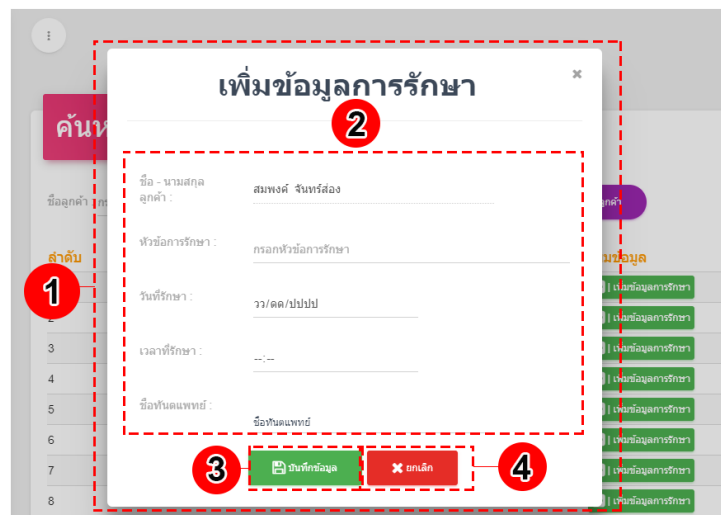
เพิ่มข้อมูลการรักษา

×

ค้นห

ชื่อลูกค้า

ลูกค้า

ลำดับ

มข้อมูล

1

2

3

4

5

6

7

8

2

ชื่อ - นามสกุล ลูกค้า :

สมพงษ์ จันทร์ส่อง

หัวข้อการรักษา :

กรอกหัวข้อการรักษา

วันที่รักษา :

วว/ดด/ปปปป

เวลาที่รักษา :

--:--

ชื่อทันตแพทย์ :

ชื่อทันตแพทย์

3

บันทึกข้อมูล

ยกเลิก

4

| เพิ่มข้อมูลการรักษา

| เพิ่มข้อมูลการรักษา

| เพิ่มข้อมูลการรักษา

| เพิ่มข้อมูลการรักษา

| เพิ่มข้อมูลการรักษา

| เพิ่มข้อมูลการรักษา

| เพิ่มข้อมูลการรักษา

| เพิ่มข้อมูลการรักษา